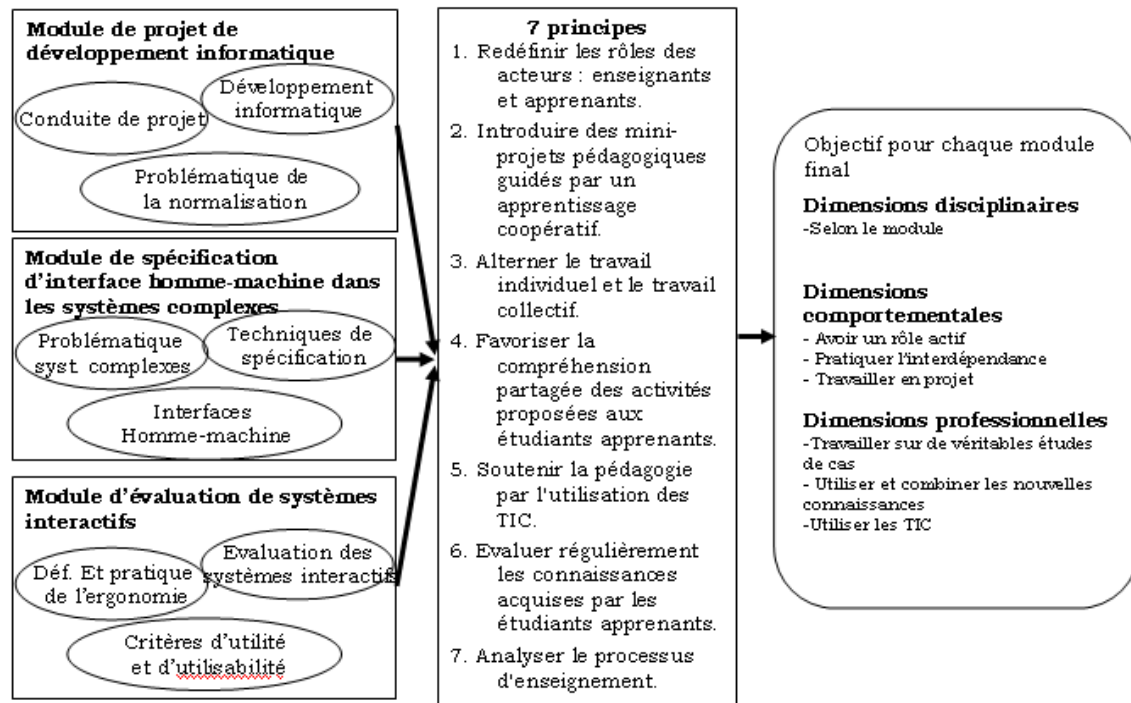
**Module de projet de développement informatique**

Conduite de projet

Développement informatique

Problématique de la normalisation

**Module de spécification d'interface homme-machine dans les systèmes complexes**

Problématique syst complexes

Techniques de spécification

Interfaces Homme-machine

**Module d'évaluation de systèmes interactifs**

Déf. Et pratique de l'ergonomie

Evaluation des systèmes interactifs

Critères d'utilité et d'utilisabilité

**7 principes**

1. Redéfinir les rôles des acteurs : enseignants et apprenants.
2. Introduire des mini-projets pédagogiques guidés par un apprentissage coopératif.
3. Alterner le travail individuel et le travail collectif.
4. Favoriser la compréhension partagée des activités proposées aux étudiants apprenants.
5. Soutenir la pédagogie par l'utilisation des TIC.
6. Evaluer régulièrement les connaissances acquises par les étudiants apprenants.
7. Analyser le processus d'enseignement.

Objectif pour chaque module final

**Dimensions disciplinaires**
-Selon le module

**Dimensions comportementales**
- Avoir un rôle actif
- Pratiquer l'interdépendance
- Travailler en projet

**Dimensions professionnelles**
-Travailler sur de véritables études de cas
- Utiliser et combiner les nouvelles connaissances
-Utiliser les TIC